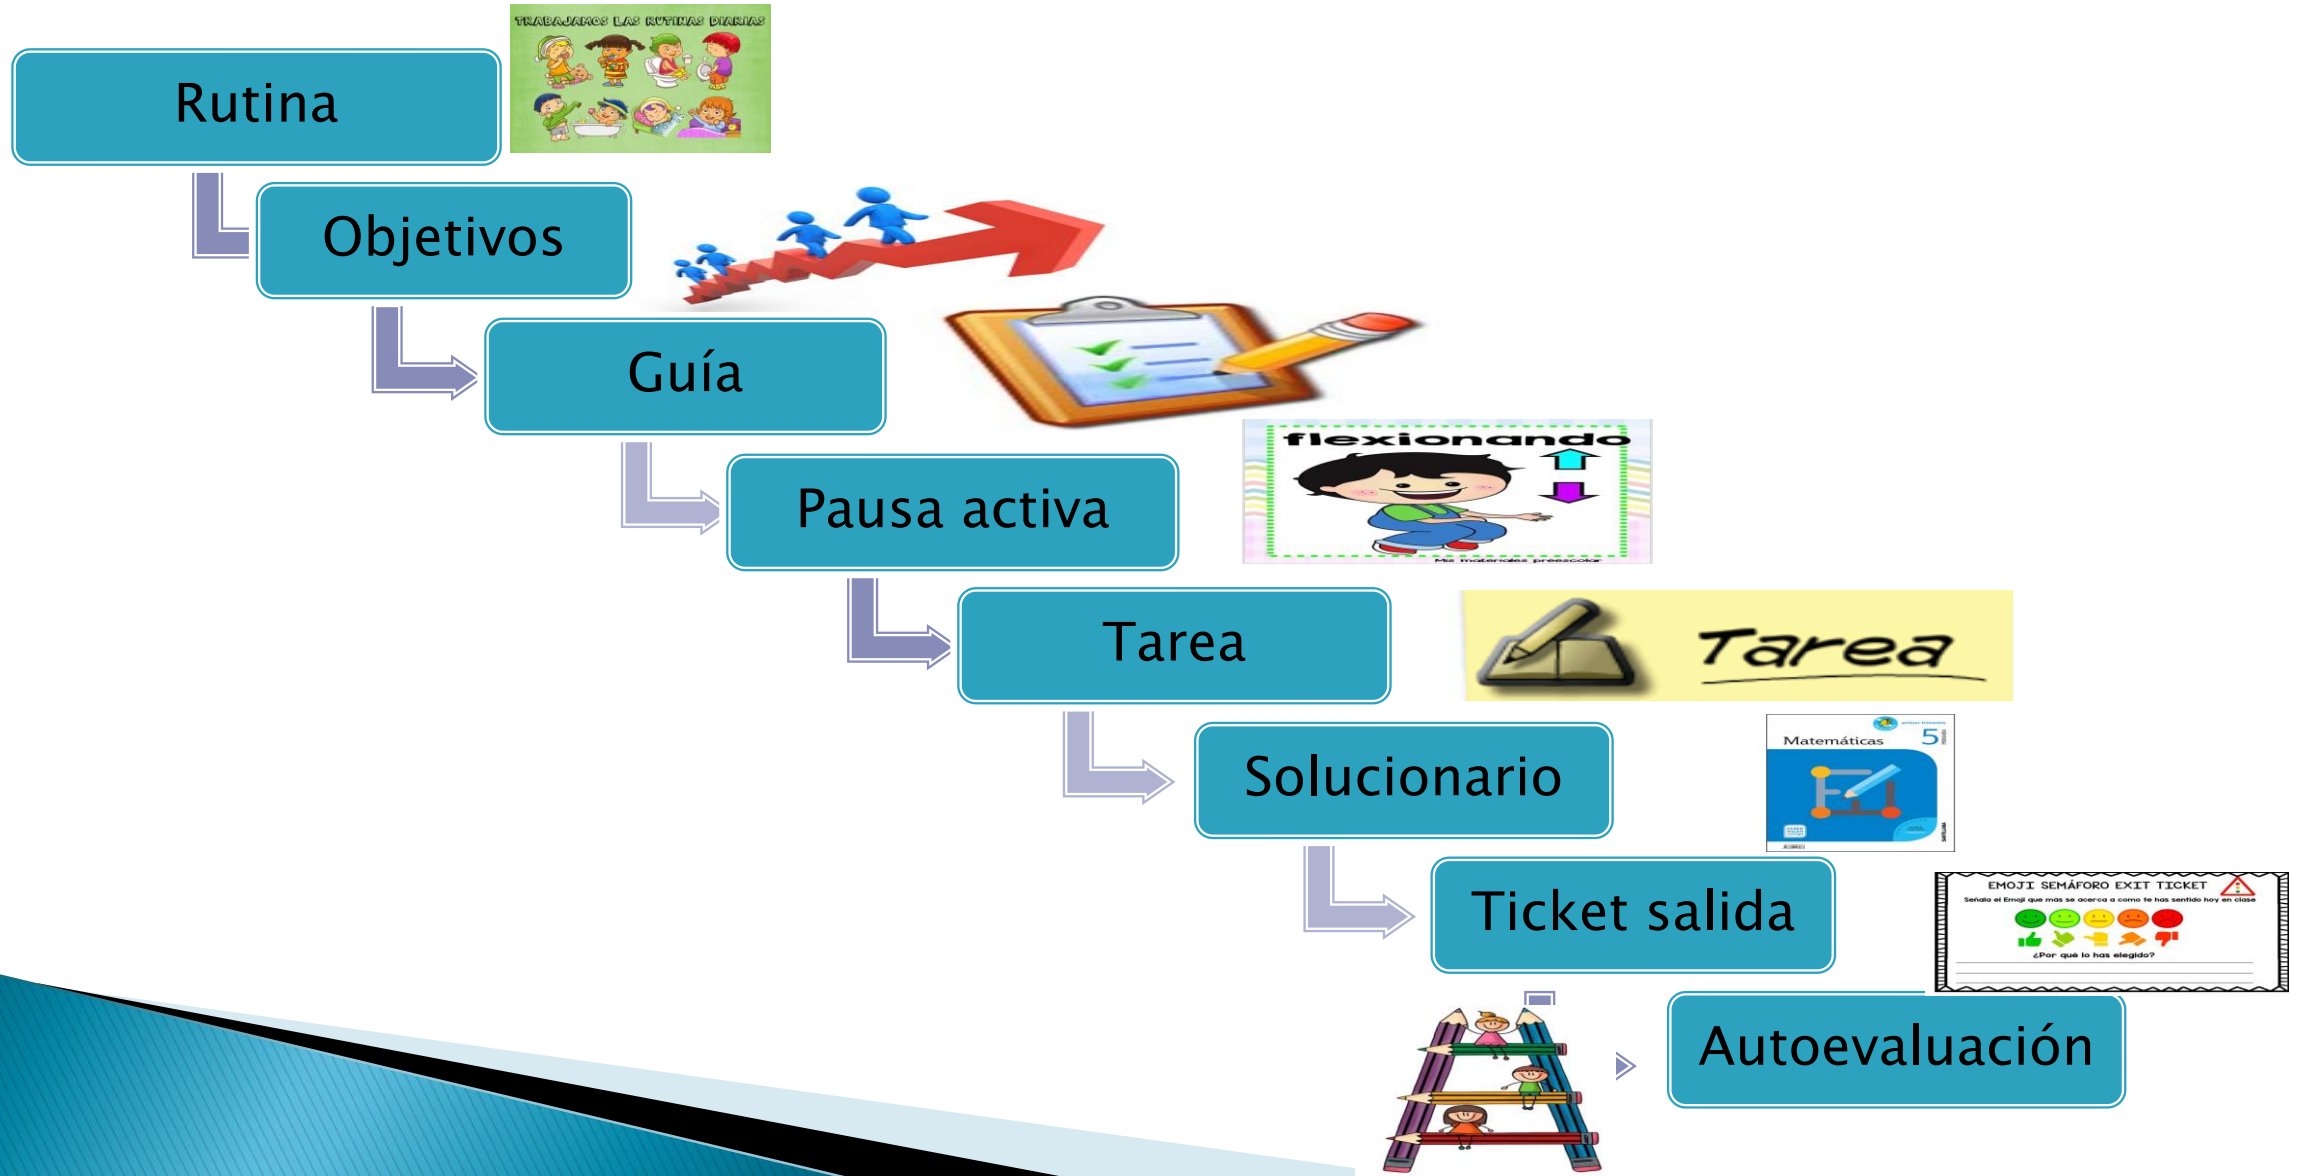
Rutina

TRABAJAMOS LAS RUTINAS DIARIAS

Objetivos

Guía

Pausa activa

flexionando

Mis materiales preescolar

Tarea

Tarea

Solucionario

Matemáticas 5

Ticket salida

EMOJI SEMÁFORO EXIT TICKET

Señala el Emoji que más se acerca a como te has sentido hoy en clase

¿Por qué lo has elegido?

Autoevaluación